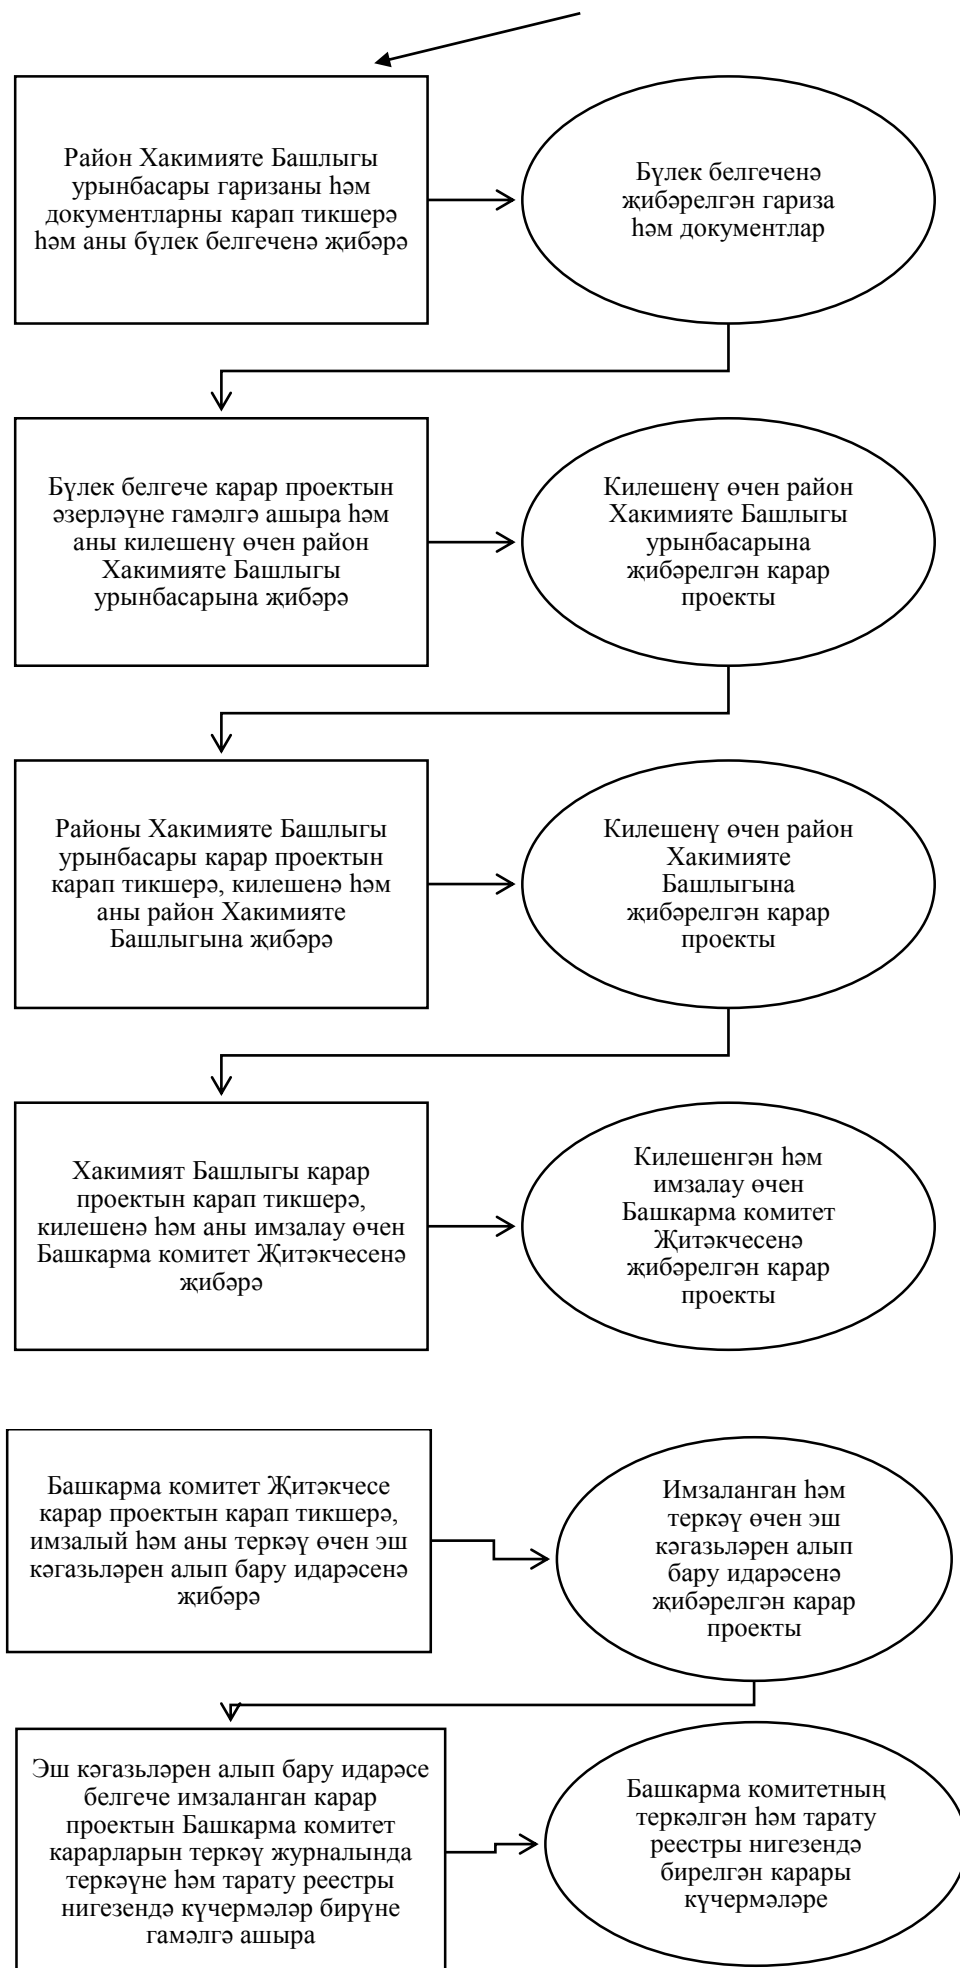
Район Хакимияте Башлыгы урынбасары гаризаны һәм документларны карап тикшерә һәм аны бүлек белгеченә җибәрә

Бүлек белгеченә җибәрелгән гариза һәм документлар

Бүлек белгече карар проектын әзерләүне гамәлгә ашыра һәм аны килешенү өчен район Хакимияте Башлыгы урынбасарына җибәрә

Килешенү өчен район Хакимияте Башлыгы урынбасарына җибәрелгән карар проекты

Районы Хакимияте Башлыгы урынбасары карар проектын карап тикшерә, килешенә һәм аны район Хакимияте Башлыгына җибәрә

Килешенү өчен район Хакимияте Башлыгына җибәрелгән карар проекты

Хакимият Башлыгы карар проектын карап тикшерә, килешенә һәм аны имзалау өчен Башкарма комитет Җитәкчесенә җибәрә

Килешенгән һәм имзалау өчен Башкарма комитет Җитәкчесенә җибәрелгән карар проекты

Башкарма комитет Җитәкчесе карар проектын карап тикшерә, имзалый һәм аны теркәү өчен эш кәгазьләрен алып бару идарәсенә җибәрә

Имзаланган һәм теркәү өчен эш кәгазьләрен алып бару идарәсенә җибәрелгән карар проекты

Эш кәгазьләрен алып бару идарәсе белгече имзаланган карар проектын Башкарма комитет карарларын теркәү журналында теркәүне һәм тарату реестры нигезендә күчермәләр бирүне гамәлгә ашыра

Башкарма комитетның теркәлгән һәм тарату реестры нигезендә бирелгән карары күчермәләре